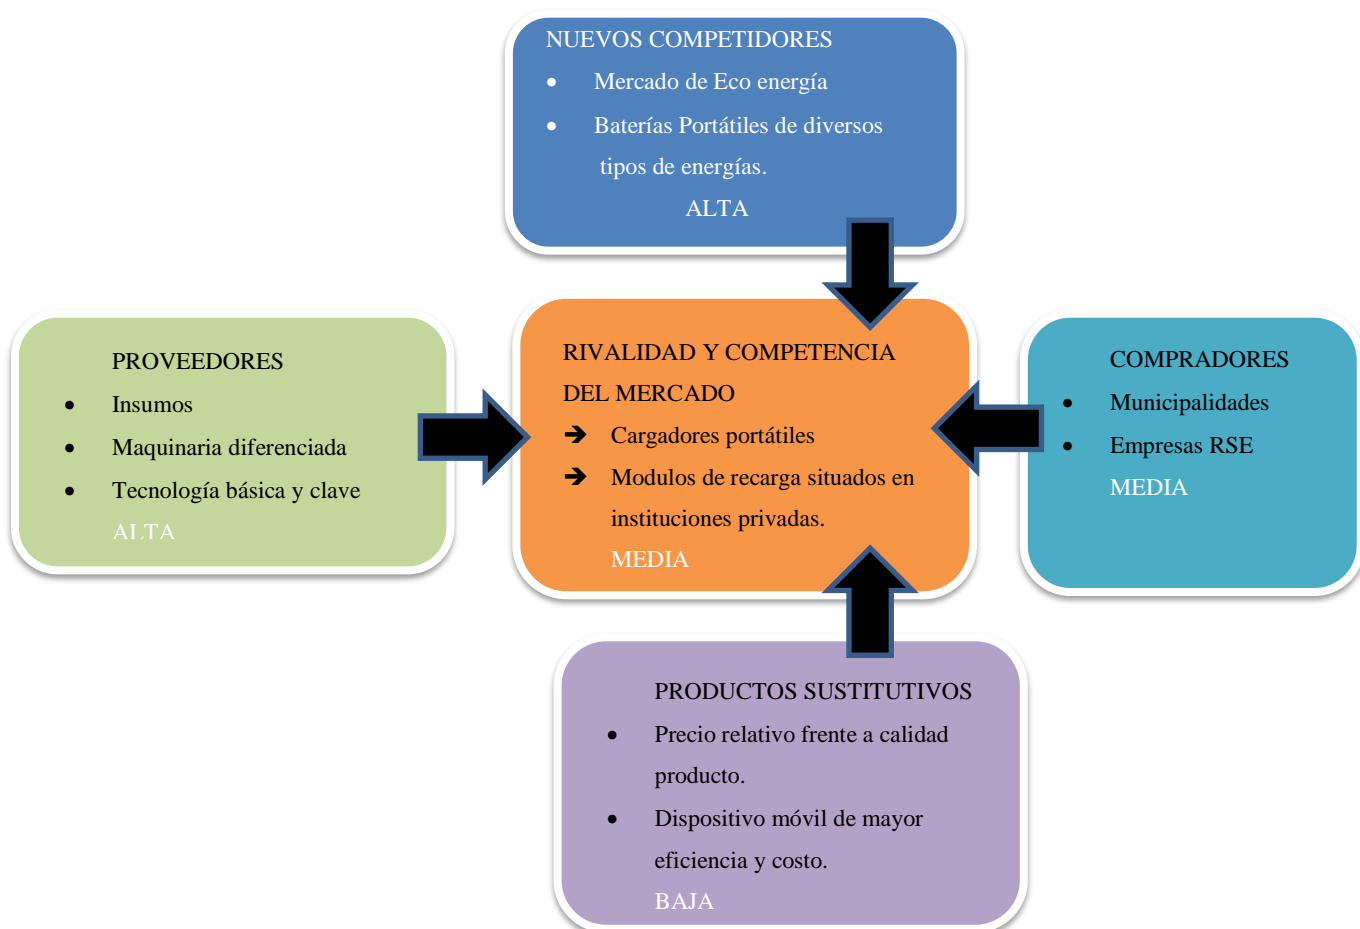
NUEVOS COMPETIDORES

- Mercado de Eco energía
- Baterías Portátiles de diversos tipos de energías.

ALTA

PROVEEDORES

- Insumos
- Maquinaria diferenciada
- Tecnología básica y clave

ALTA

RIVALIDAD Y COMPETENCIA DEL MERCADO

➔ Cargadores portátiles
➔ Modulos de recarga situados en instituciones privadas.

MEDIA

COMPRADORES

- Municipalidades
- Empresas RSE

MEDIA

PRODUCTOS SUSTITUTIVOS

- Precio relativo frente a calidad producto.
- Dispositivo móvil de mayor eficiencia y costo.

BAJA